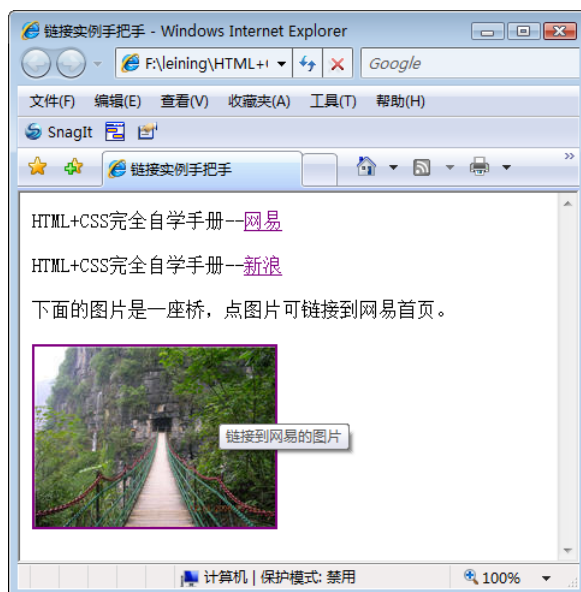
链接实例手把手 - Windows Internet Explorer

F:\leining\HTML+(

Google

文件(F) 编辑(E) 查看(V) 收藏夹(A) 工具(T) 帮助(H)

SnagIt

链接实例手把手

HTML+CSS完全自学手册--网易

HTML+CSS完全自学手册--新浪

下面的图片是一座桥，点图片可链接到网易首页。

链接到网易的图片

计算机 | 保护模式: 禁用

100%